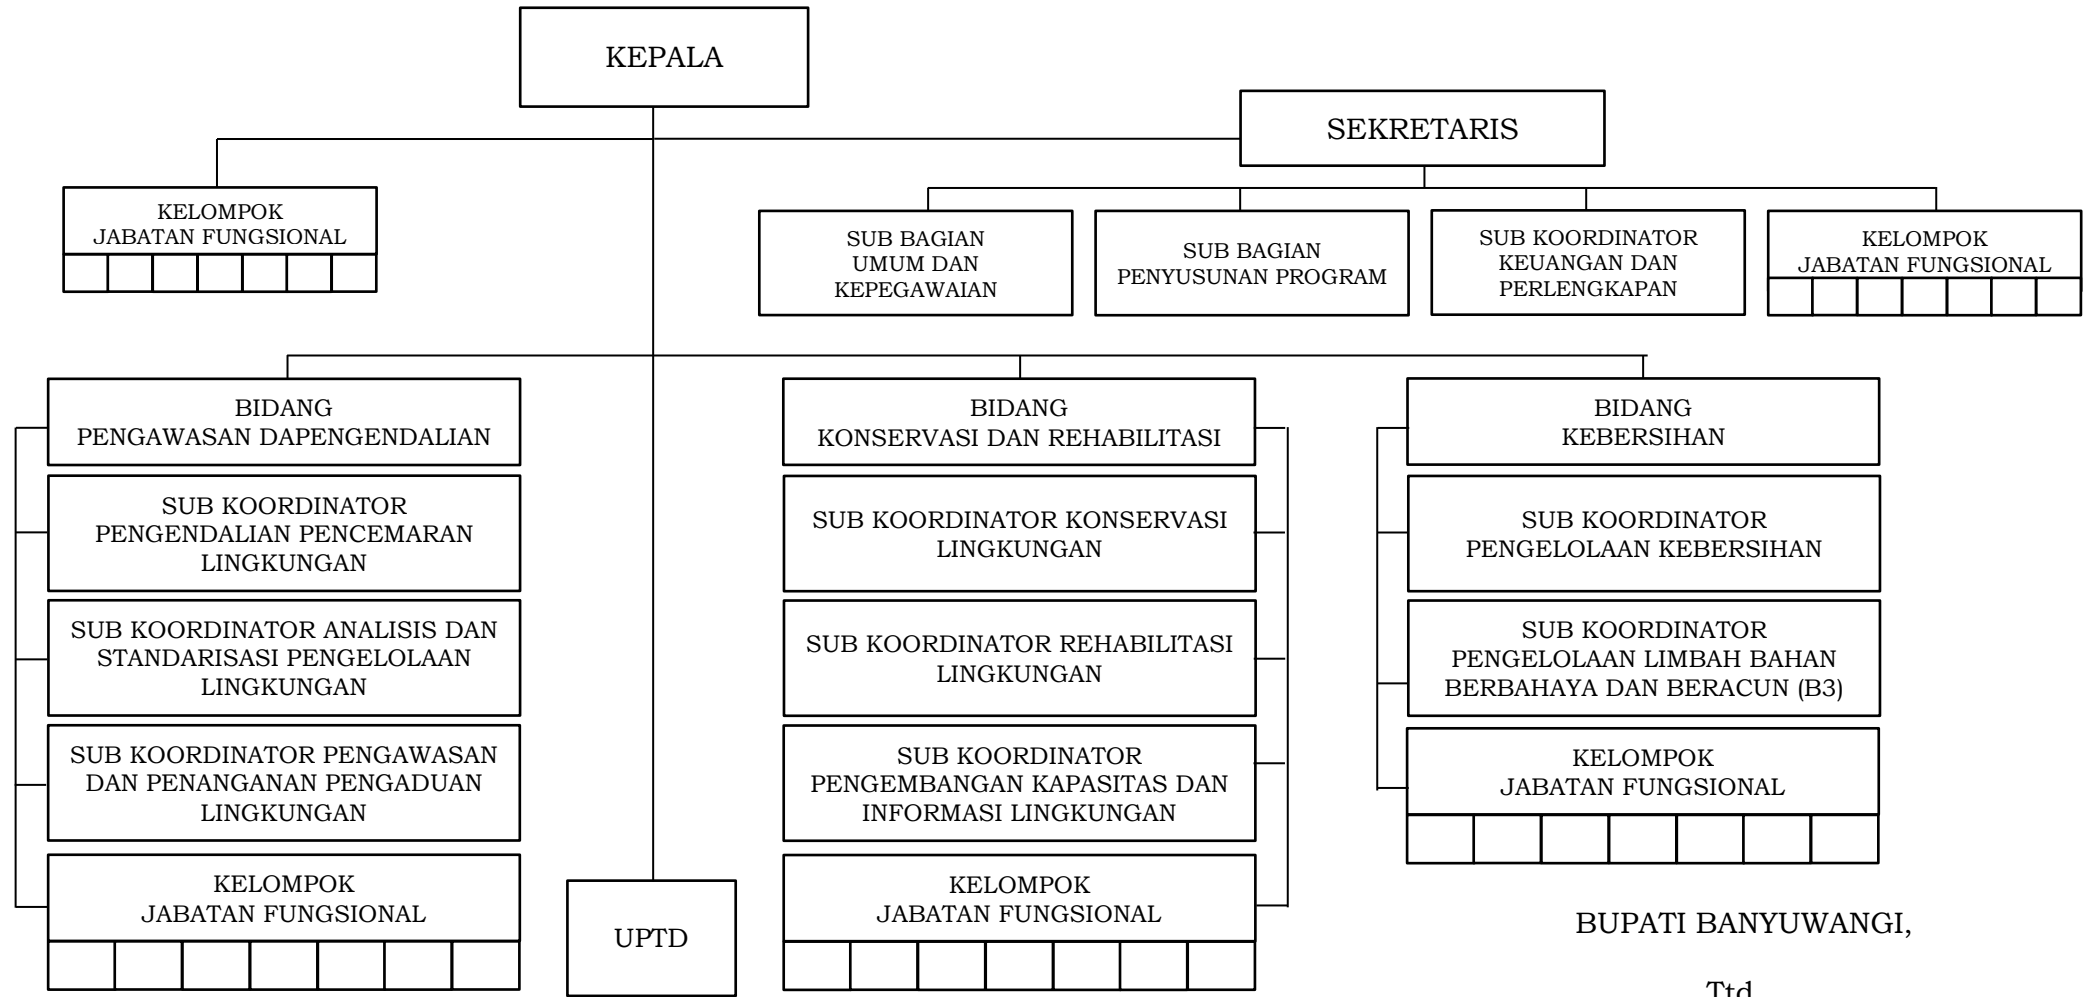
KEPALA

SEKRETARIS

KELOMPOK JABATAN FUNGSIONAL

SUB BAGIAN UMUM DAN KEPEGAWAIAN

SUB BAGIAN PENYUSUNAN PROGRAM

SUB KOORDINATOR KEUANGAN DAN PERLENGKAPAN

KELOMPOK JABATAN FUNGSIONAL

BIDANG PENGAWASAN DAPENGENDALIAN

SUB KOORDINATOR PENGENDALIAN PENCEMARAN LINGKUNGAN

SUB KOORDINATOR ANALISIS DAN STANDARISASI PENGELOLAAN LINGKUNGAN

SUB KOORDINATOR PENGAWASAN DAN PENANGANAN PENGADUAN LINGKUNGAN

KELOMPOK JABATAN FUNGSIONAL

UPTD

BIDANG KONSERVASI DAN REHABILITASI

SUB KOORDINATOR KONSERVASI LINGKUNGAN

SUB KOORDINATOR REHABILITASI LINGKUNGAN

SUB KOORDINATOR PENGEMBANGAN KAPASITAS DAN INFORMASI LINGKUNGAN

KELOMPOK JABATAN FUNGSIONAL

BIDANG KEBERSIHAN

SUB KOORDINATOR PENGELOLAAN KEBERSIHAN

SUB KOORDINATOR PENGELOLAAN LIMBAH BAHAN BERBAHAYA DAN BERACUN (B3)

KELOMPOK JABATAN FUNGSIONAL

BUPATI BANYUWANGI,

Ttd